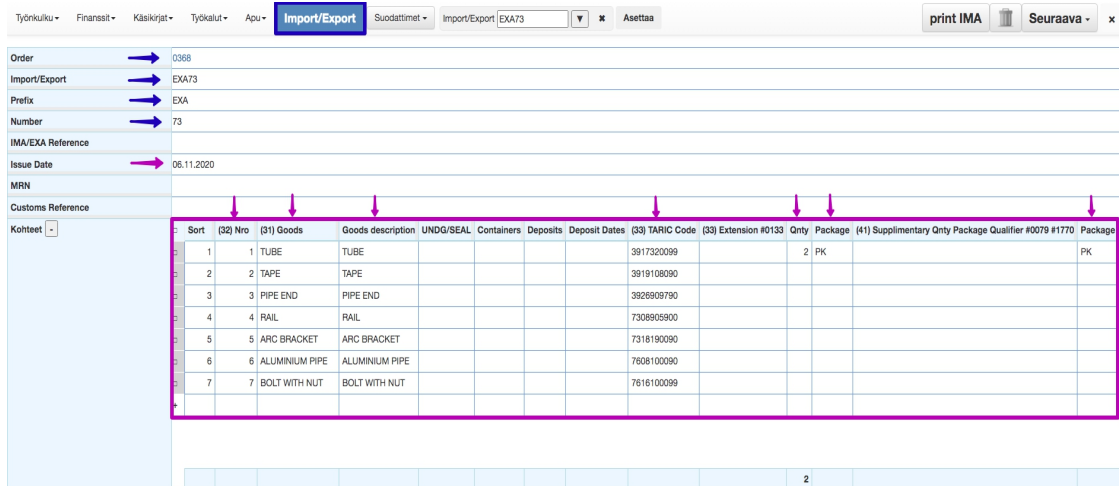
Työnkulku ▾ Finanssit ▾ Käsikirjat ▾ Työkalut ▾ Apu ▾ Import/Export Suodattimet ▾ Import/Export EXA73 ▼ ✖ Asettaa

print IMA Seuraava ▾ ×

Order 0368
Import/Export EXA73
Prefix EXA
Number 73
IMA/EXA Reference
Issue Date 06.11.2020
MRN
Customs Reference
Kohteet -

| Sort | (32) Nro | (31) Goods | Goods description | UNDG/SEAL | Containers | Deposits | Deposit Dates | (33) TARIC Code | (33) Extension #0133 | Qnty | Package | (41) Supplimentary Qnty Package Qualifier #0079 #1770 | Package |
|---|---|---|---|---|---|---|---|---|---|---|---|---|---|
| 1 | 1 | TUBE | TUBE | | | | | 3917320099 | | 2 | PK | | PK |
| 2 | 2 | TAPE | TAPE | | | | | 3919108090 | | | | | |
| 3 | 3 | PIPE END | PIPE END | | | | | 3926909790 | | | | | |
| 4 | 4 | RAIL | RAIL | | | | | 7308905900 | | | | | |
| 5 | 5 | ARC BRACKET | ARC BRACKET | | | | | 7318190090 | | | | | |
| 6 | 6 | ALUMINIUM PIPE | ALUMINIUM PIPE | | | | | 7608100090 | | | | | |
| 7 | 7 | BOLT WITH NUT | BOLT WITH NUT | | | | | 7616100099 | | | | | |

2